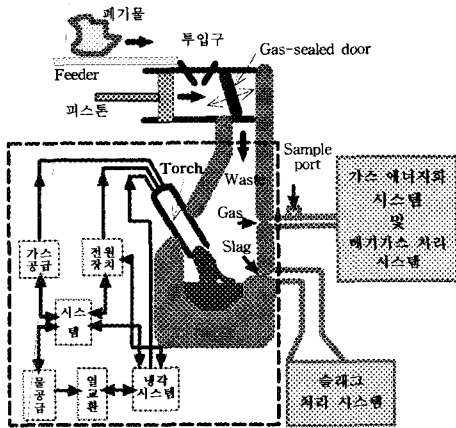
폐기물

투입구

Gas-sealed door

Feeder

피스톤

Torch

Waste

Sample port

Gas

Slag

가스 공급

전원 장치

시스템

물 공급

열 교환

냉각 시스템

가스 에너지화 시스템 및 배기가스 처리 시스템

슬래그 처리 시스템